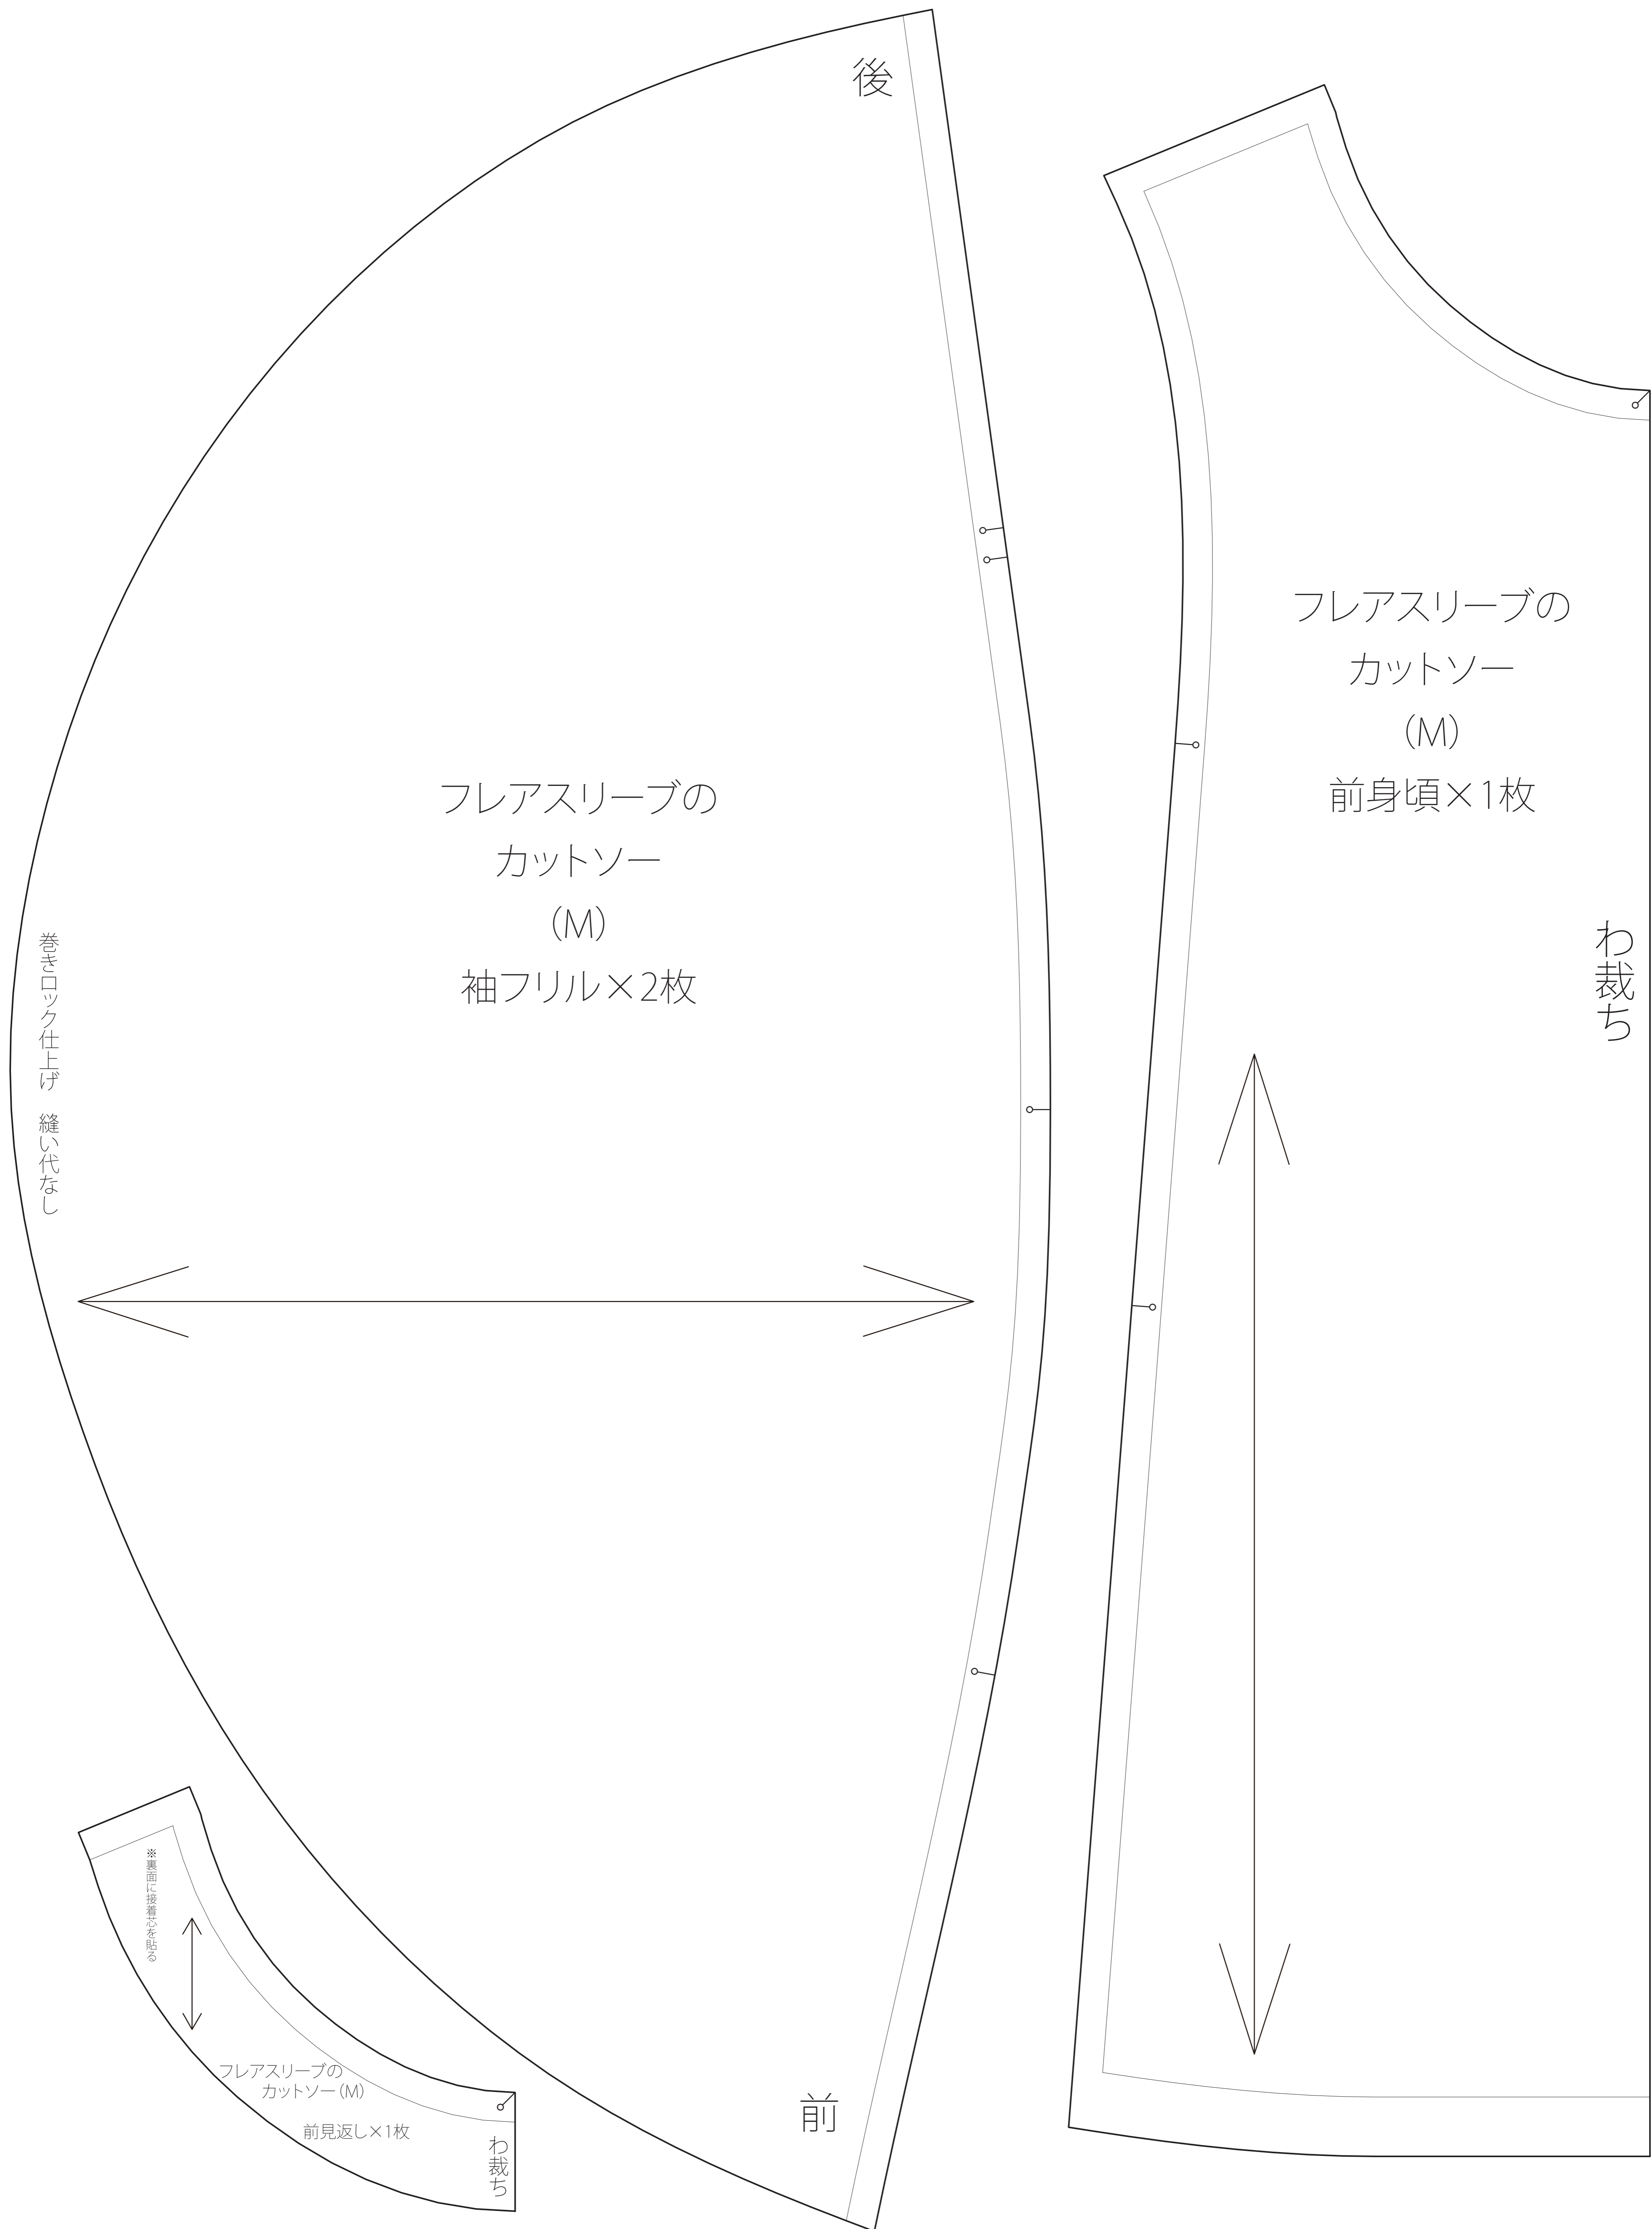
後

フレアスリーブの
カットソー
(M)
前身頃×1枚

フレアスリーブの
カットソー
(M)
袖フリル×2枚

巻きロック仕上げ　縫い代なし

わ裁ち

※裏面に接着芯を貼る

フレアスリーブの
カットソー(M)
前見返し×1枚

わ裁ち

前